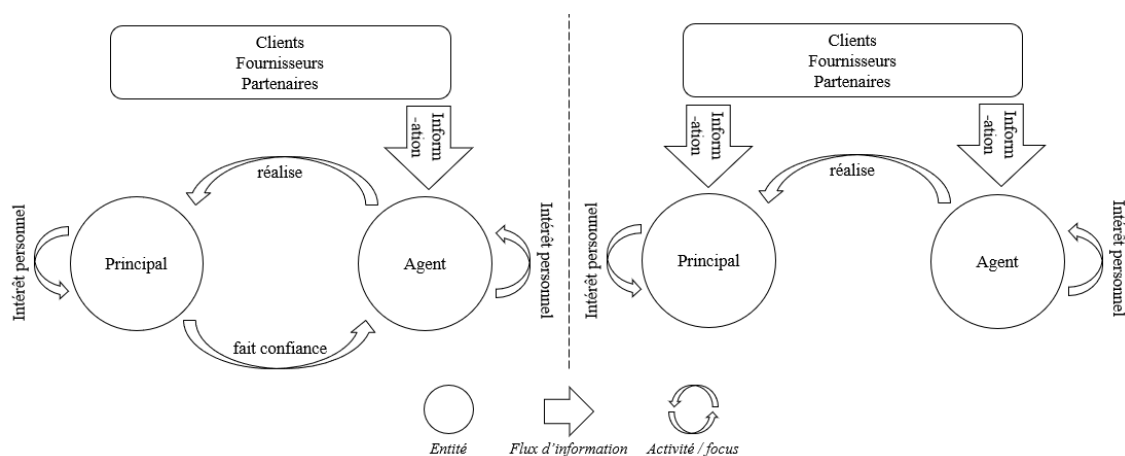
Clients
Fournisseurs
Partenaires

Inform-ation

réalise

Intérêt personnel

Principal

Agent

Intérêt personnel

fait confiance

Clients
Fournisseurs
Partenaires

Inform-ation

Inform-ation

réalise

Intérêt personnel

Principal

Agent

Intérêt personnel

Entité

Flux d'information

Activité / focus